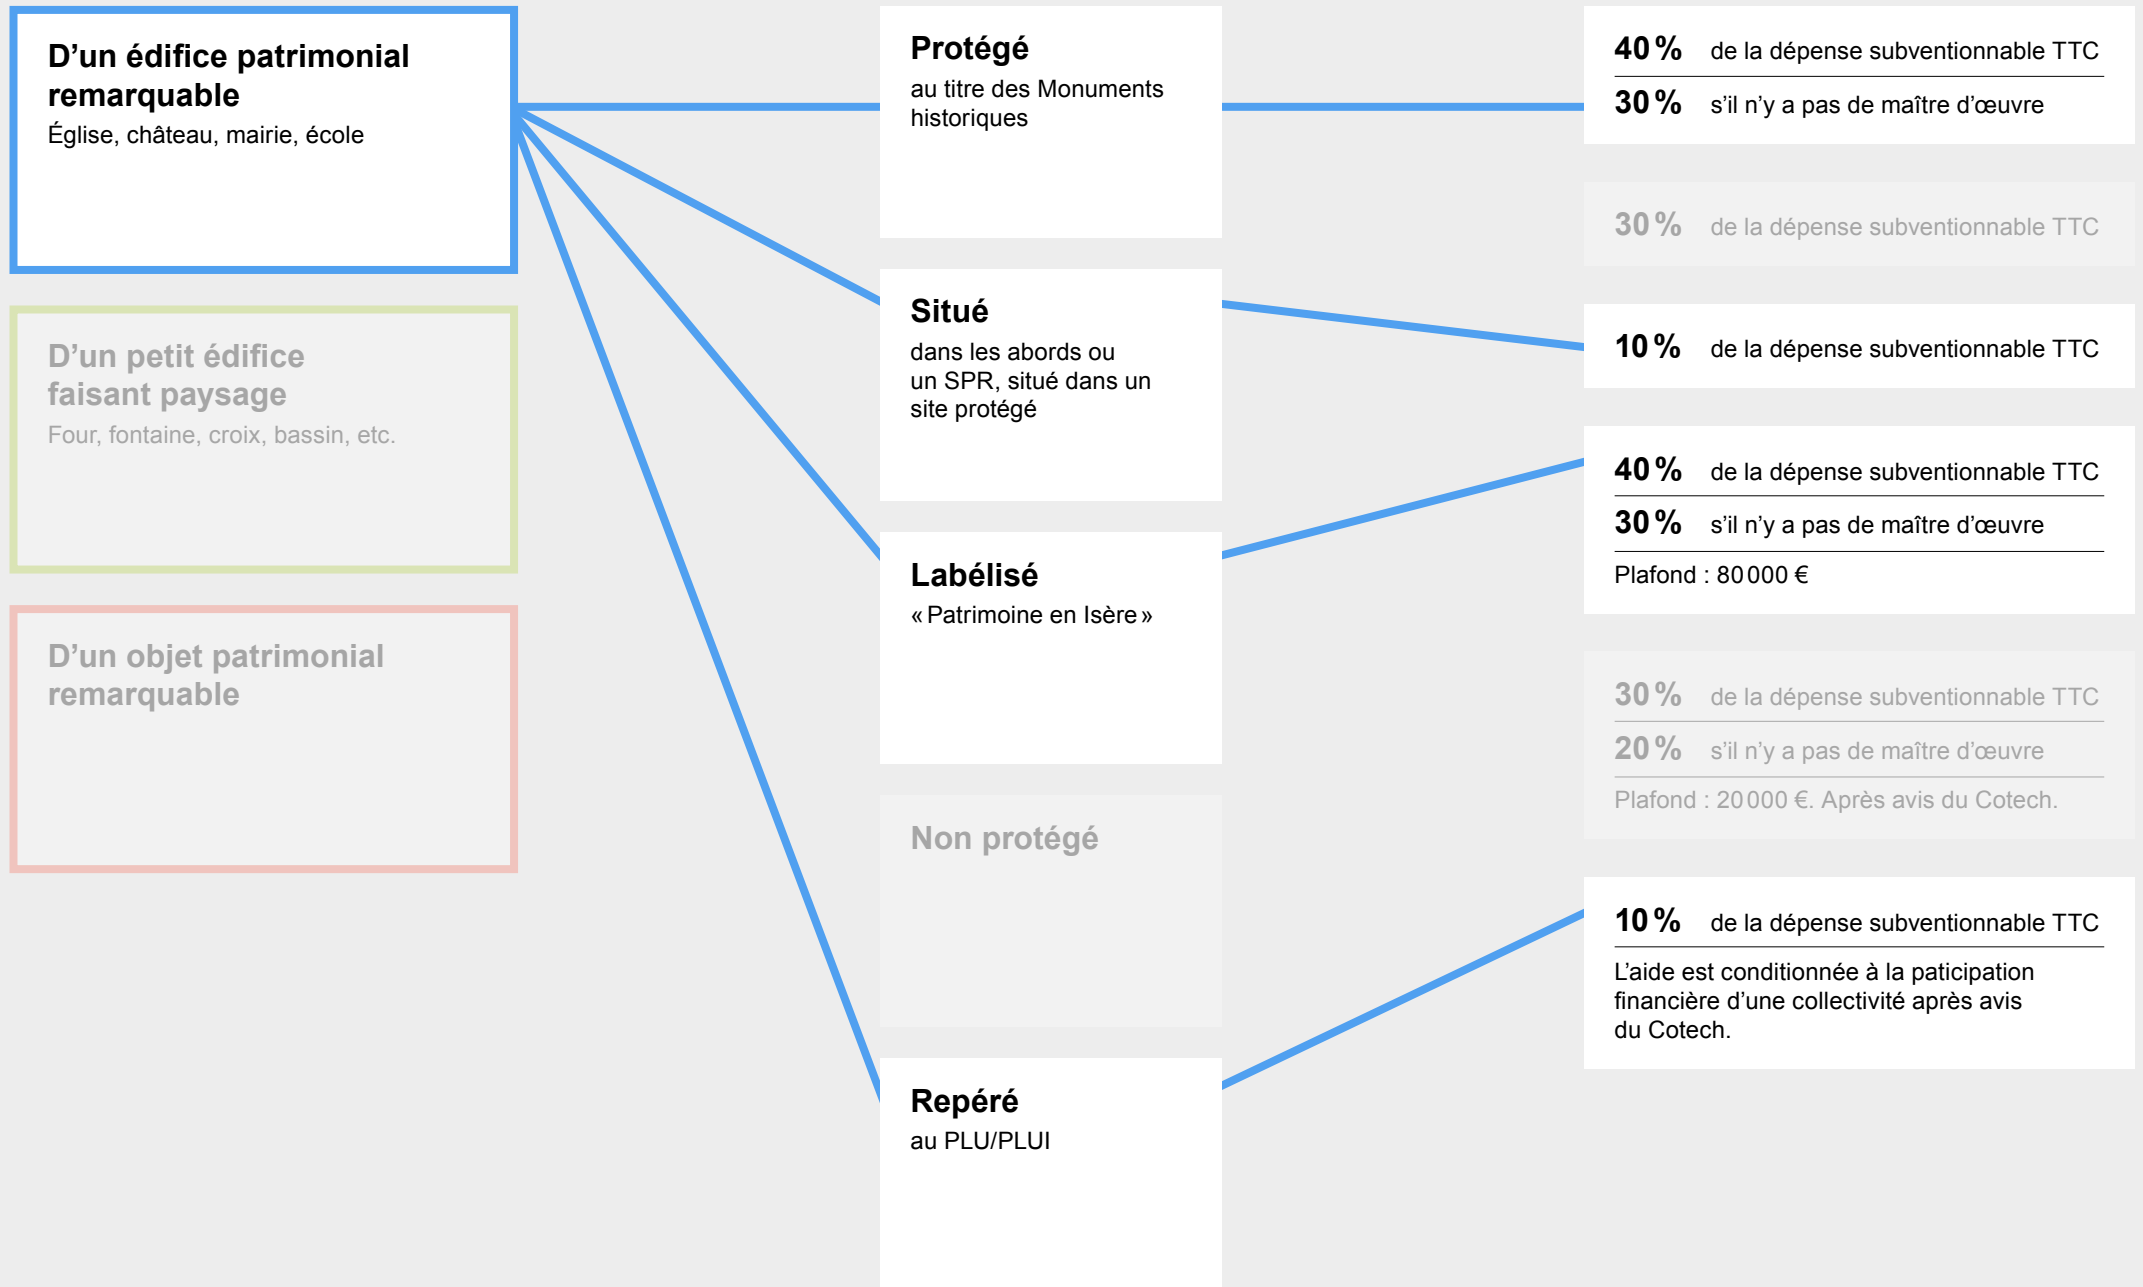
D’un édifice patrimonial remarquable
Église, château, mairie, école

D’un petit édifice faisant paysage
Four, fontaine, croix, bassin, etc.

D’un objet patrimonial remarquable

Protégé
au titre des Monuments historiques

Situé
dans les abords ou un SPR, situé dans un site protégé

Labélisé
« Patrimoine en Isère »

Non protégé

Repéré
au PLU/PLUI

40 % de la dépense subventionnable TTC
30 % s’il n’y a pas de maître d’œuvre

30 % de la dépense subventionnable TTC

10 % de la dépense subventionnable TTC

40 % de la dépense subventionnable TTC
30 % s’il n’y a pas de maître d’œuvre
Plafond : 80 000 €

30 % de la dépense subventionnable TTC
20 % s’il n’y a pas de maître d’œuvre
Plafond : 20 000 €. Après avis du Cotech.

10 % de la dépense subventionnable TTC
L’aide est conditionnée à la paticipation financière d’une collectivité après avis du Cotech.